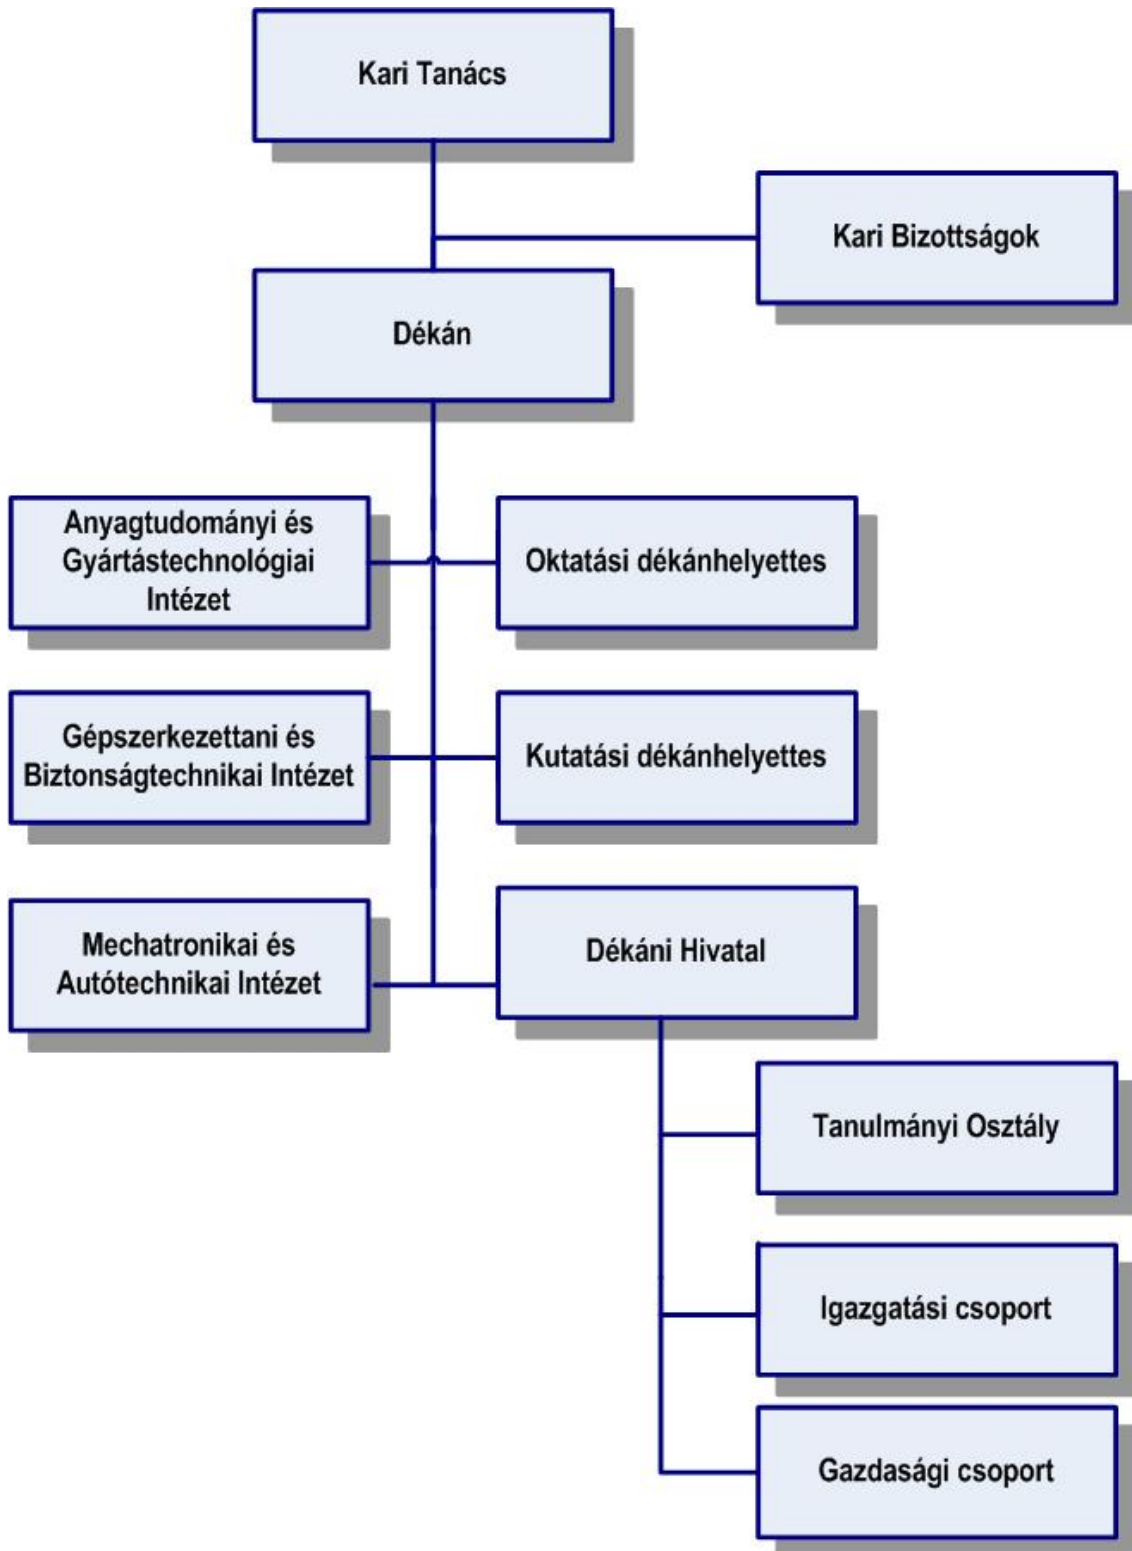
Kari Tanács

Kari Bizottságok

Dékán

Anyagtudományi és Gyártástechnológiai Intézet

Oktatási dékánhelyettes

Gépszerkezettani és Biztonságtechnikai Intézet

Kutatási dékánhelyettes

Mechatronikai és Autótechnikai Intézet

Dékáni Hivatal

Tanulmányi Osztály

Igazgatási csoport

Gazdasági csoport